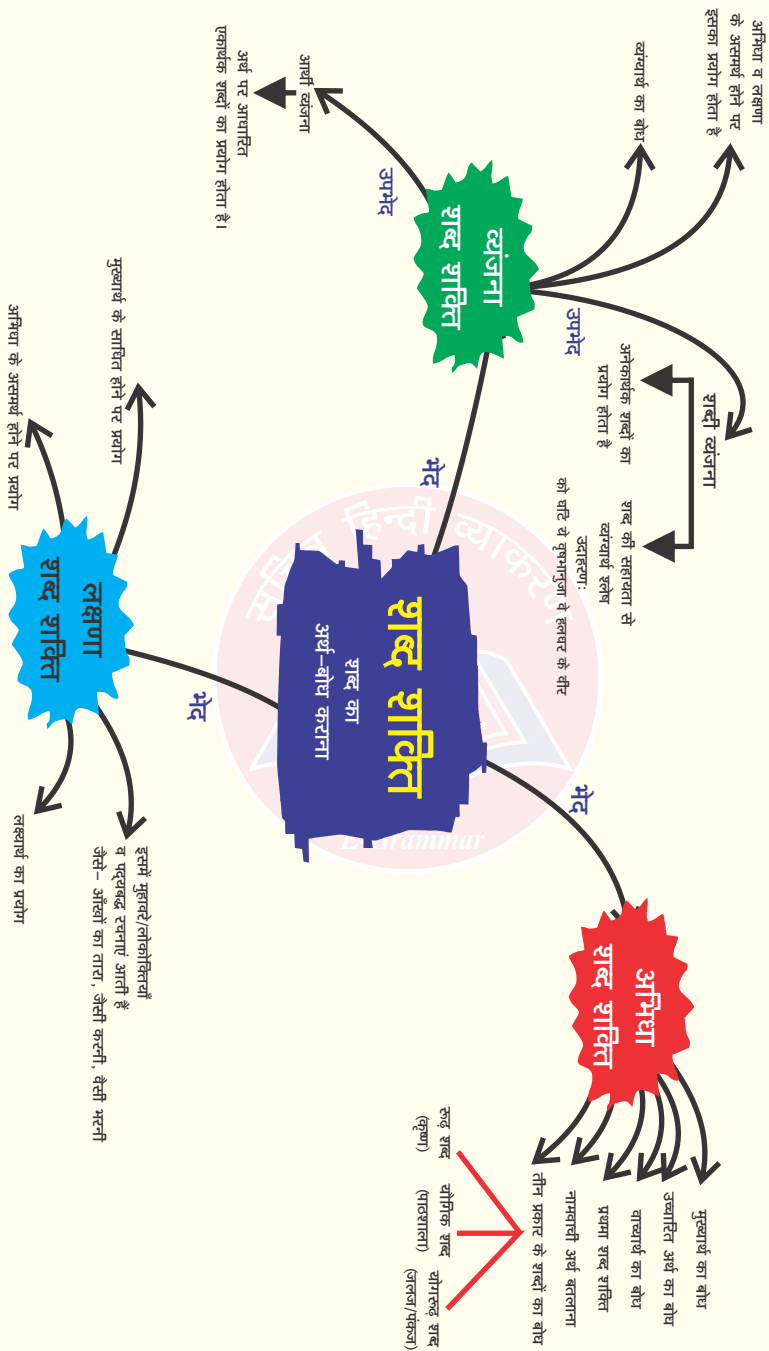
शब्द शक्ति
शब्द का अर्थ–बोध कराना

भेद

अभिधा शब्द शक्ति
मुख्यार्थ का बोध
उच्चारित अर्थ का बोध
वाच्यार्थ का बोध
प्रथमा शब्द शक्ति
नामवाची अर्थ बतलाना
तीन प्रकार के शब्दों का बोध
रूढ़ शब्द (कृष्ण)
यौगिक शब्द (पाठशाला)
योगरूढ़ शब्द (जलज/पंकज)

भेद

लक्षणा शब्द शक्ति
मुख्यार्थ के साधित होने पर प्रयोग
अभिधा के असमर्थ होने पर प्रयोग
इसमें मुहावरे/लोकोक्तियाँ व पद्यबद्ध रचनाएं आती हैं
जैसे– आँखों का तारा, जैसी करनी, वैसी भरनी
लक्ष्यार्थ का प्रयोग

भेद

व्यंजना शब्द शक्ति
उपभेद
आर्थी व्यंजना
अर्थ पर आधारित एकार्थक शब्दों का प्रयोग होता है।
अभिधा व लक्षणा के असमर्थ होने पर इसका प्रयोग होता है
व्यंग्यार्थ का बोध
उपभेद
शाब्दी व्यंजना
अनेकार्थक शब्दों का प्रयोग होता है
शब्द की सहायता से व्यंग्यार्थ स्पष्ट
उदाहरण:
को घटि ये वृषभानुजा वे हलधर के वीर

सरल हिन्दी व्याकरण
Grammar